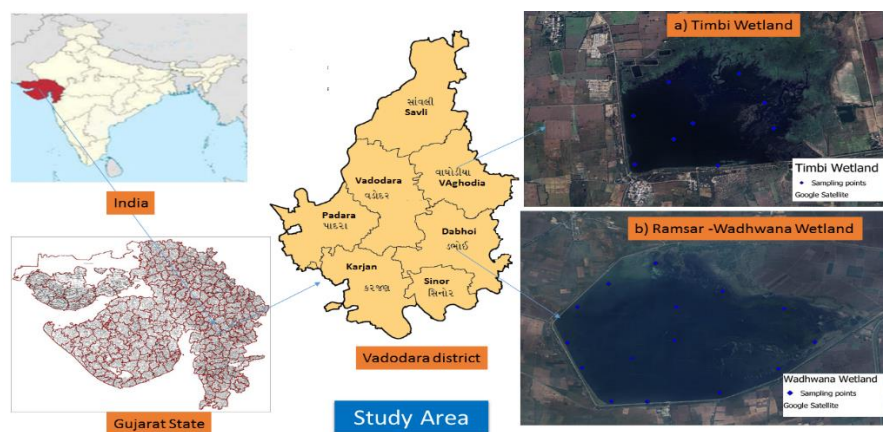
India

Gujarat State

સાંવલી
Savli

Vadodara
વડોદર

વાઘોડીયા
VAghodia

Padara
પાદરા

Dabhoi
ડભોઇ

Karjan
કરજણ

Sinor
સિનોર

Vadodara district

Study Area

a) Timbi Wetland

Timbi Wetland
Sampling points
Google Satellite

b) Ramsar -Wadhwana Wetland

Wadhwana Wetland
Sampling points
Google Satellite